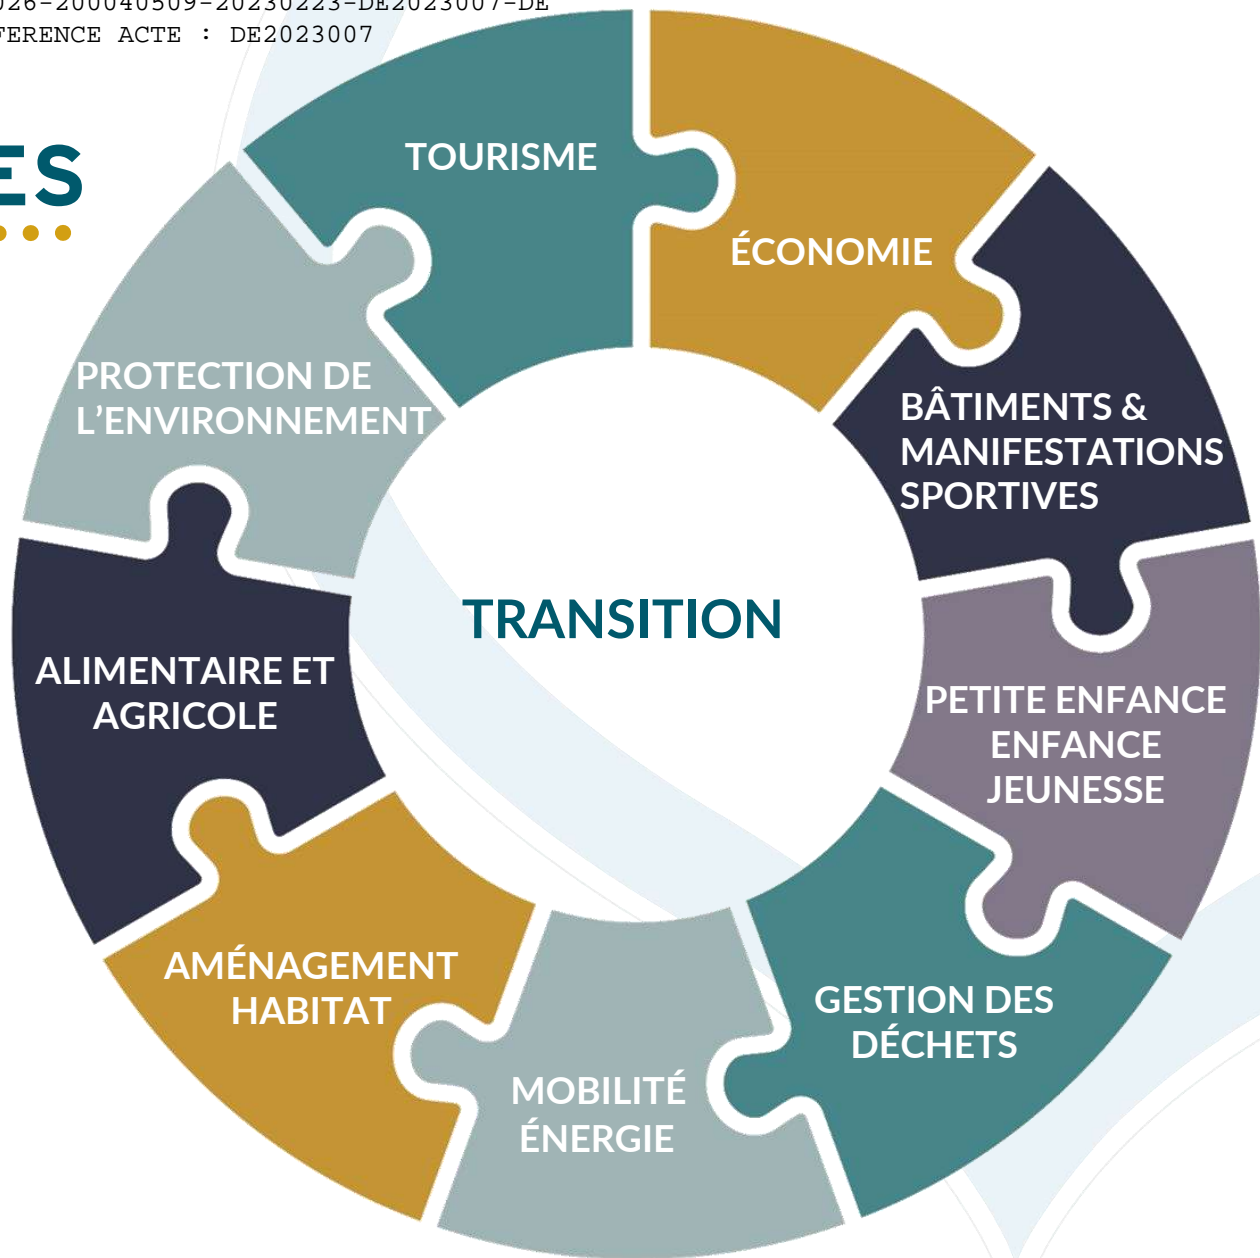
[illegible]26-200040509-20230223-DE2023007-DE
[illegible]FERENCE ACTE : DE2023007

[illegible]ES

TOURISME

ÉCONOMIE

BÂTIMENTS & MANIFESTATIONS SPORTIVES

PETITE ENFANCE ENFANCE JEUNESSE

GESTION DES DÉCHETS

MOBILITÉ ÉNERGIE

AMÉNAGEMENT HABITAT

ALIMENTAIRE ET AGRICOLE

PROTECTION DE L'ENVIRONNEMENT

TRANSITION